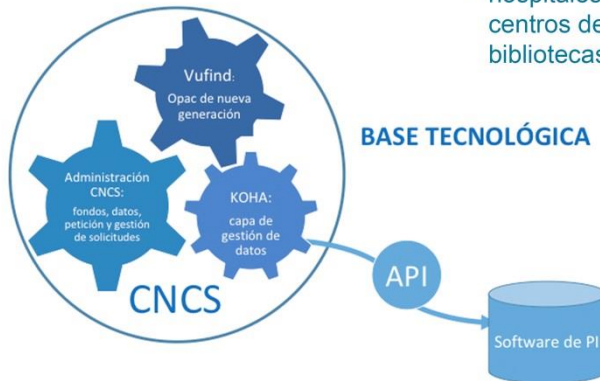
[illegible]
centros de
bibliotecas

Vufind:
Opac de nueva generación

BASE TECNOLÓGICA

Administración CNCS:
fondos, datos, petición y gestión de solicitudes

KOHA:
capa de gestión de datos

API

CNCS

Software de PI